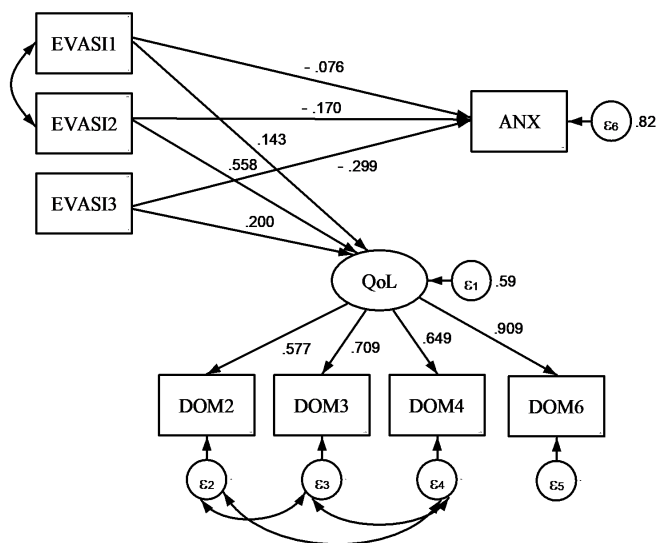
EVASI1
EVASI2
EVASI3
- .076
- .170
- .299
.143
.558
.200
ANX
$\varepsilon_6$ .82
QoL
$\varepsilon_1$ .59
.577
.709
.649
.909
DOM2
DOM3
DOM4
DOM6
$\varepsilon_2$
$\varepsilon_3$
$\varepsilon_4$
$\varepsilon_5$